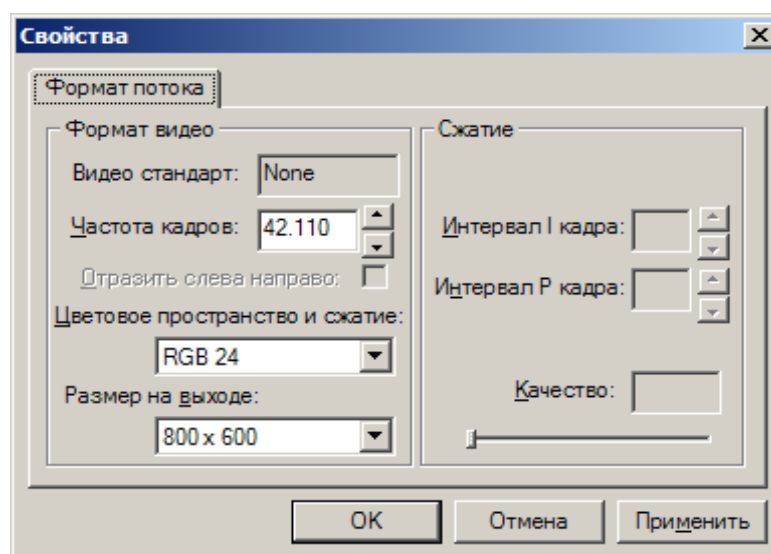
Свойства

Формат потока

Формат видео

Видео стандарт: None

Частота кадров: 42.110

Отразить слева направо:

Цветовое пространство и сжатие:

RGB 24

Размер на выходе:

800 x 600

Сжатие

Интервал I кадра:

Интервал P кадра:

Качество:

OK

Отмена

Применить